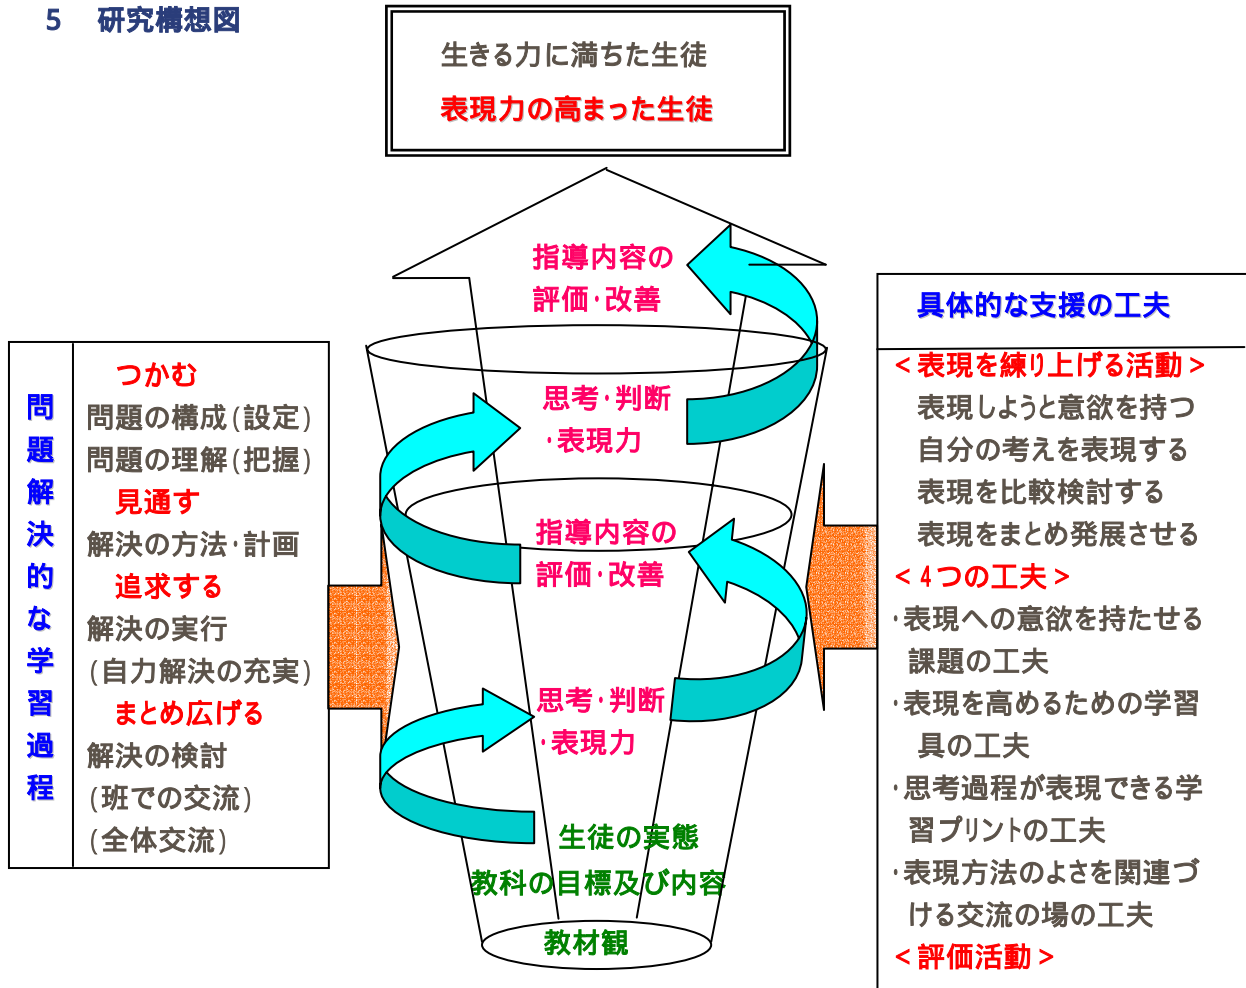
5　研究構想図

生きる力に満ちた生徒
表現力の高まった生徒

問題解決的な学習過程

つかむ
問題の構成（設定）
問題の理解（把握）
見通す
解決の方法・計画
追求する
解決の実行
（自力解決の充実）
まとめ広げる
解決の検討
（班での交流）
（全体交流）

指導内容の
評価・改善
思考・判断
・表現力
指導内容の
評価・改善
思考・判断
・表現力
生徒の実態
教科の目標及び内容
教材観

具体的な支援の工夫
＜表現を練り上げる活動＞
表現しようと意欲を持つ
自分の考えを表現する
表現を比較検討する
表現をまとめ発展させる
＜４つの工夫＞
・表現への意欲を持たせる課題の工夫
・表現を高めるための学習具の工夫
・思考過程が表現できる学習プリントの工夫
・表現方法のよさを関連づける交流の場の工夫
＜評価活動＞